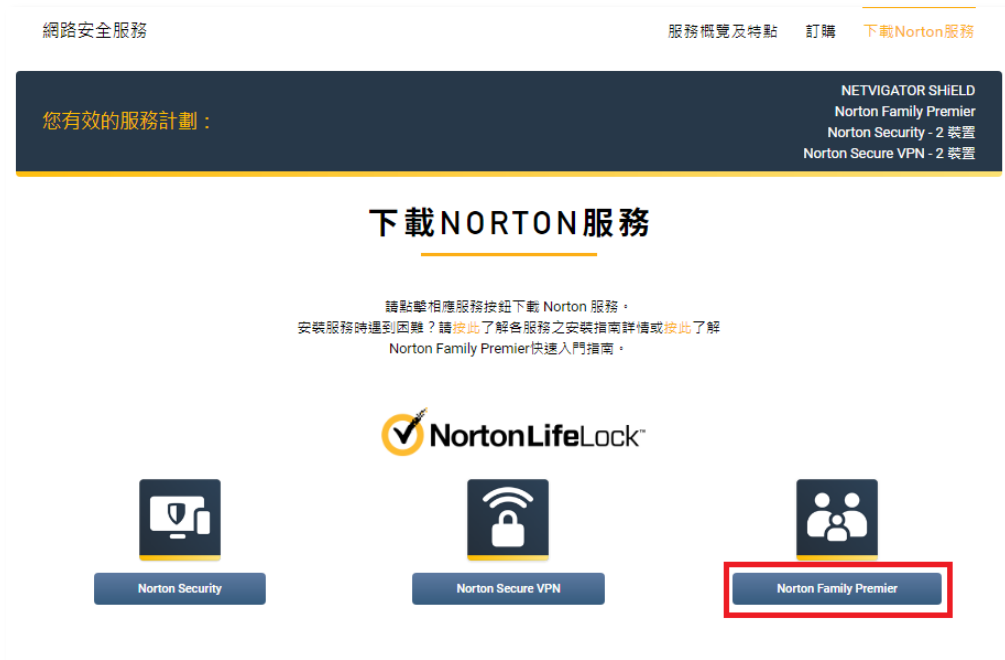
網路安全服務

服務概覽及特點　訂購　下載Norton服務

您有效的服務計劃：

NETVIGATOR SHiELD
Norton Family Premier
Norton Security - 2 裝置
Norton Secure VPN - 2 裝置

下載NORTON服務

請點擊相應服務按鈕下載 Norton 服務。
安裝服務時遇到困難？請按此了解各服務之安裝指南詳情或按此了解 Norton Family Premier快速入門指南。

NortonLifeLock™

Norton Security

Norton Secure VPN

Norton Family Premier